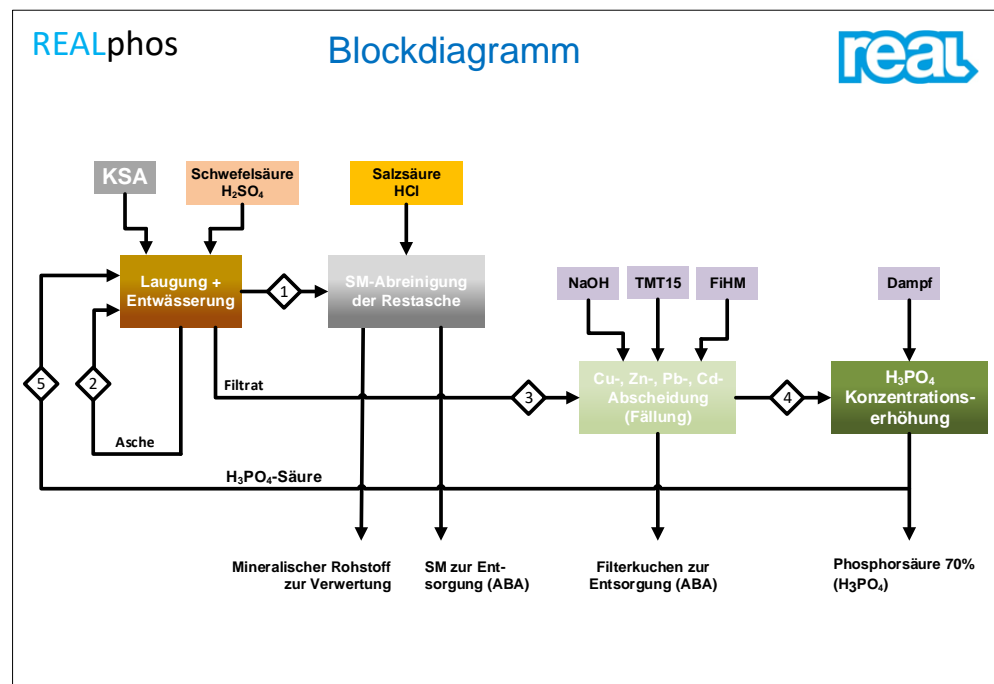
REALphos

Blockdiagramm

real

KSA

Schwefelsäure $H_2SO_4$

Salzsäure HCl

Laugung + Entwässerung

1

SM-Abreinigung der Restasche

NaOH

TMT15

FiHM

Dampf

Filtrat

3

Cu-, Zn-, Pb-, Cd-Abscheidung (Fällung)

4

$H_3PO_4$ Konzentrationserhöhung

5

2

Asche

$H_3PO_4$-Säure

Mineralischer Rohstoff zur Verwertung

SM zur Entsorgung (ABA)

Filterkuchen zur Entsorgung (ABA)

Phosphorsäure 70% ($H_3PO_4$)